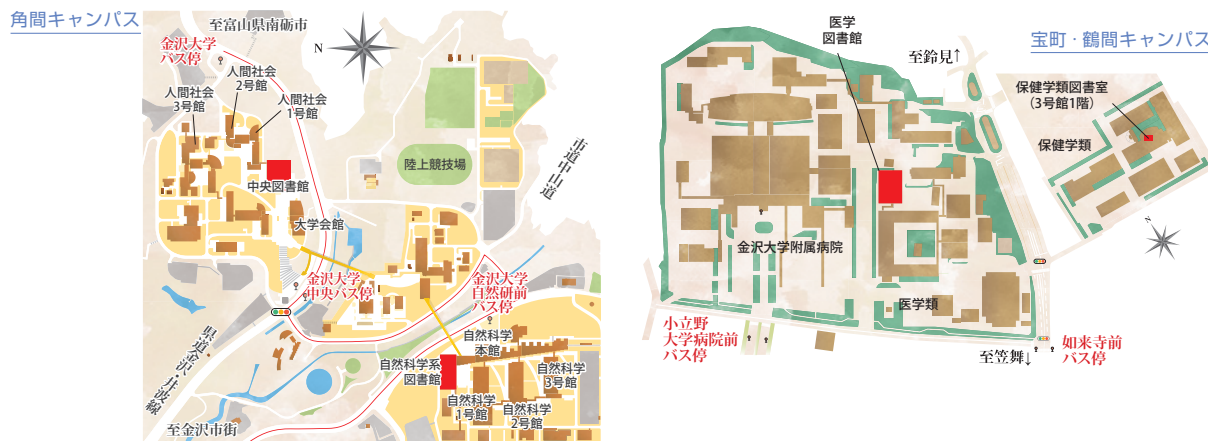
角間キャンパス

至富山県南砺市

金沢大学バス停

人間社会2号館

人間社会3号館

人間社会1号館

N

中央図書館

陸上競技場

市道中山道

大学会館

金沢大学中央バス停

金沢大学自然研前バス停

県道沢・小坂線

自然科学本館

自然科学系図書館

自然科学3号館

自然科学1号館

自然科学2号館

至金沢市街

宝町・鶴間キャンパス

医学図書館

至鈴見↑

保健学類図書室（3号館1階）

保健学類

金沢大学附属病院

医学類

小立野大学病院前バス停

至笠舞↓

如来寺前バス停

N